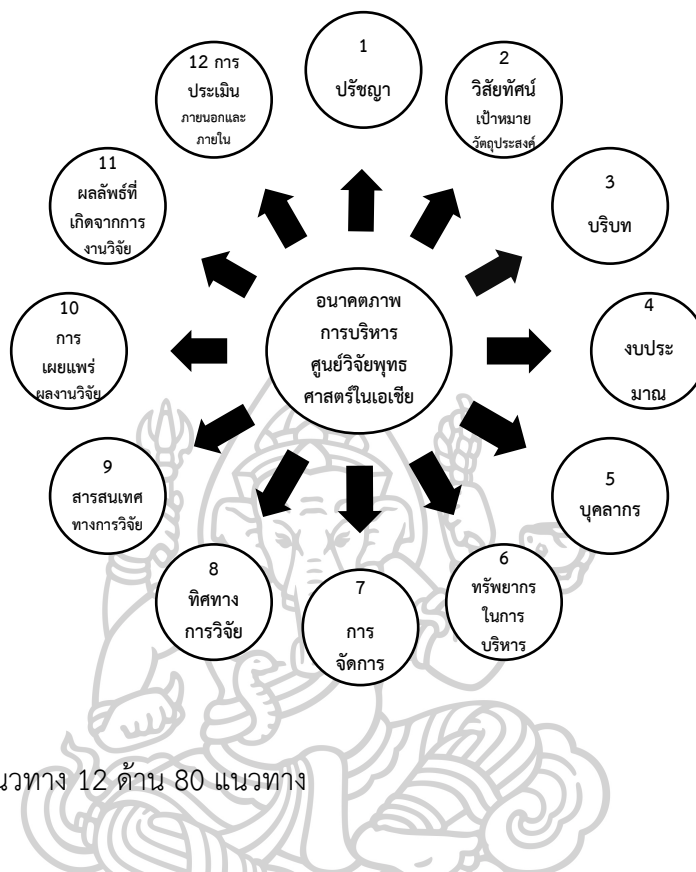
1
ปรัชญา

2
วิสัยทัศน์
เป้าหมาย
วัตถุประสงค์

3
บริบท

4
งบประ
มาณ

5
บุคลากร

6
ทรัพยากร
ในการ
บริหาร

7
การ
จัดการ

8
ทิศทาง
การวิจัย

9
สารสนเทศ
ทางการวิจัย

10
การ
เผยแพร่
ผลงานวิจัย

11
ผลลัพธ์ที่
เกิดจากการ
งานวิจัย

12 การ
ประเมิน
ภายนอกและ
ภายใน

อนาคตภาพ
การบริหาร
ศูนย์วิจัยพุทธ
ศาสตร์ในเอเชีย

นวทาง 12 ด้าน 80 แนวทาง